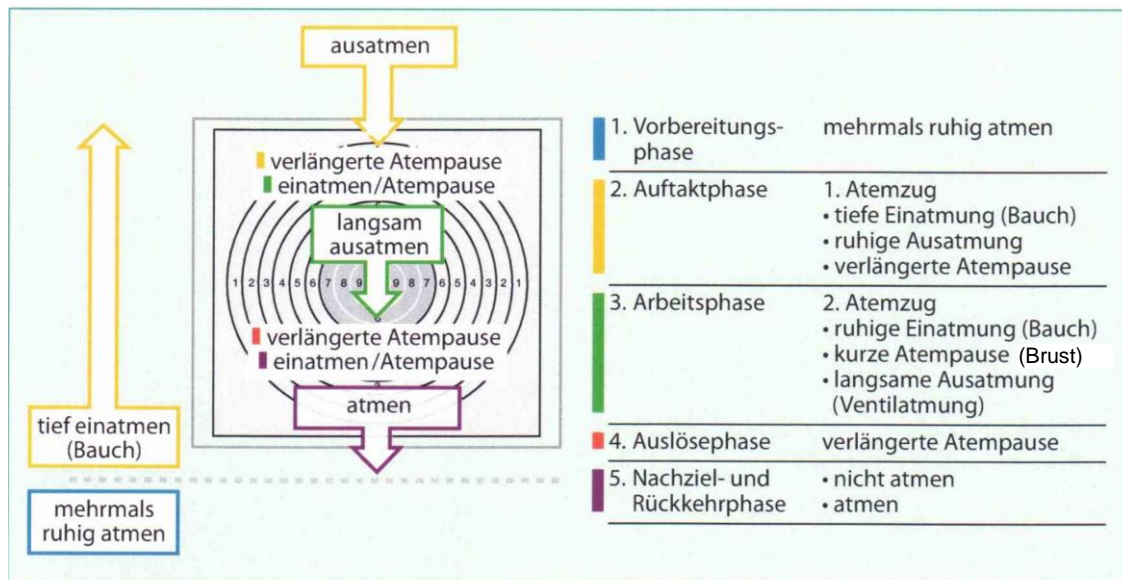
ausatmen

tief einatmen (Bauch)

mehrmals ruhig atmen

verlängerte Atempause
einatmen/Atempause

langsam ausatmen

1 2 3 4 5 6 7 8 9 9 8 7 6 5 4 3 2 1

verlängerte Atempause
einatmen/Atempause

atmen

| | |
|---|---|
| 1. Vorbereitungsphase | mehrmals ruhig atmen |
| 2. Auftaktphase | 1. Atemzug<br>• tiefe Einatmung (Bauch)<br>• ruhige Ausatmung<br>• verlängerte Atempause |
| 3. Arbeitsphase | 2. Atemzug<br>• ruhige Einatmung (Bauch)<br>• kurze Atempause (Brust)<br>• langsame Ausatmung (Ventilatmung) |
| 4. Auslösephase | verlängerte Atempause |
| 5. Nachziel- und Rückkehrphase | • nicht atmen<br>• atmen |